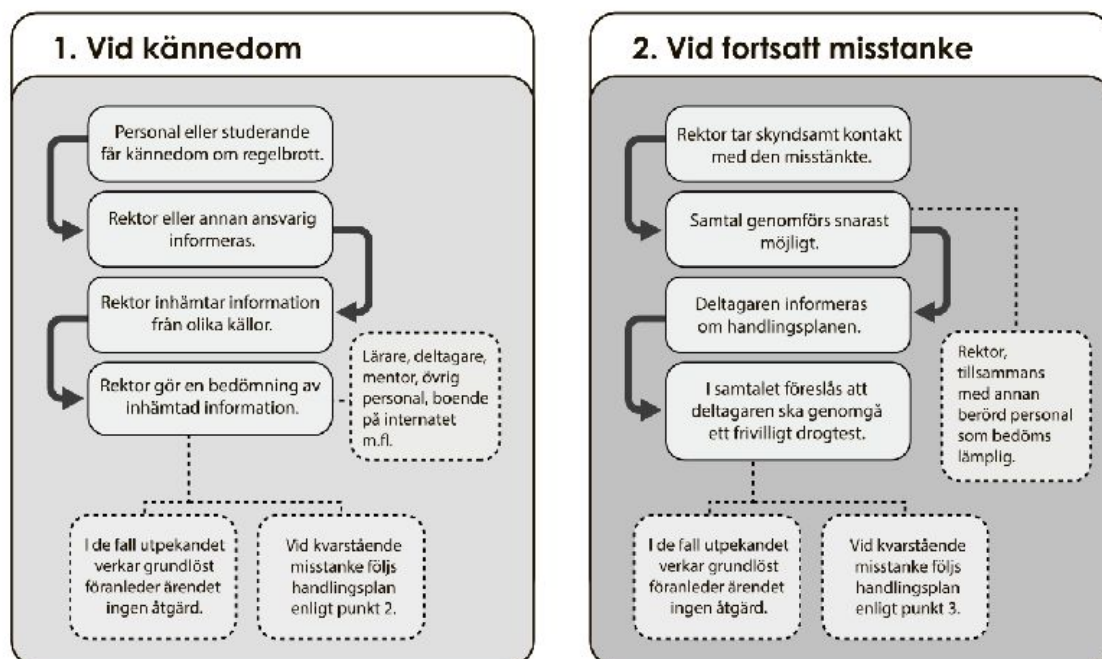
1. Vid kännedom

Personal eller studerande får kännedom om regelbrott.

Rektor eller annan ansvarig informeras.

Rektor inhämtar information från olika källor.

Rektor gör en bedömning av inhämtad information.

Lärare, deltagare, mentor, övrig personal, boende på internatet m.fl.

I de fall utpekandet verkar grundlöst föranleder ärendet ingen åtgärd.

Vid kvarstående misstanke följs handlingsplan enligt punkt 2.

2. Vid fortsatt misstanke

Rektor tar skyndsamt kontakt med den misstänkte.

Samtal genomförs snarast möjligt.

Deltagaren informeras om handlingsplanen.

I samtalet föreslås att deltagaren ska genomgå ett frivilligt drogtest.

Rektor, tillsammans med annan berörd personal som bedöms lämplig.

I de fall utpekandet verkar grundlöst föranleder ärendet ingen åtgärd.

Vid kvarstående misstanke följs handlingsplan enligt punkt 3.